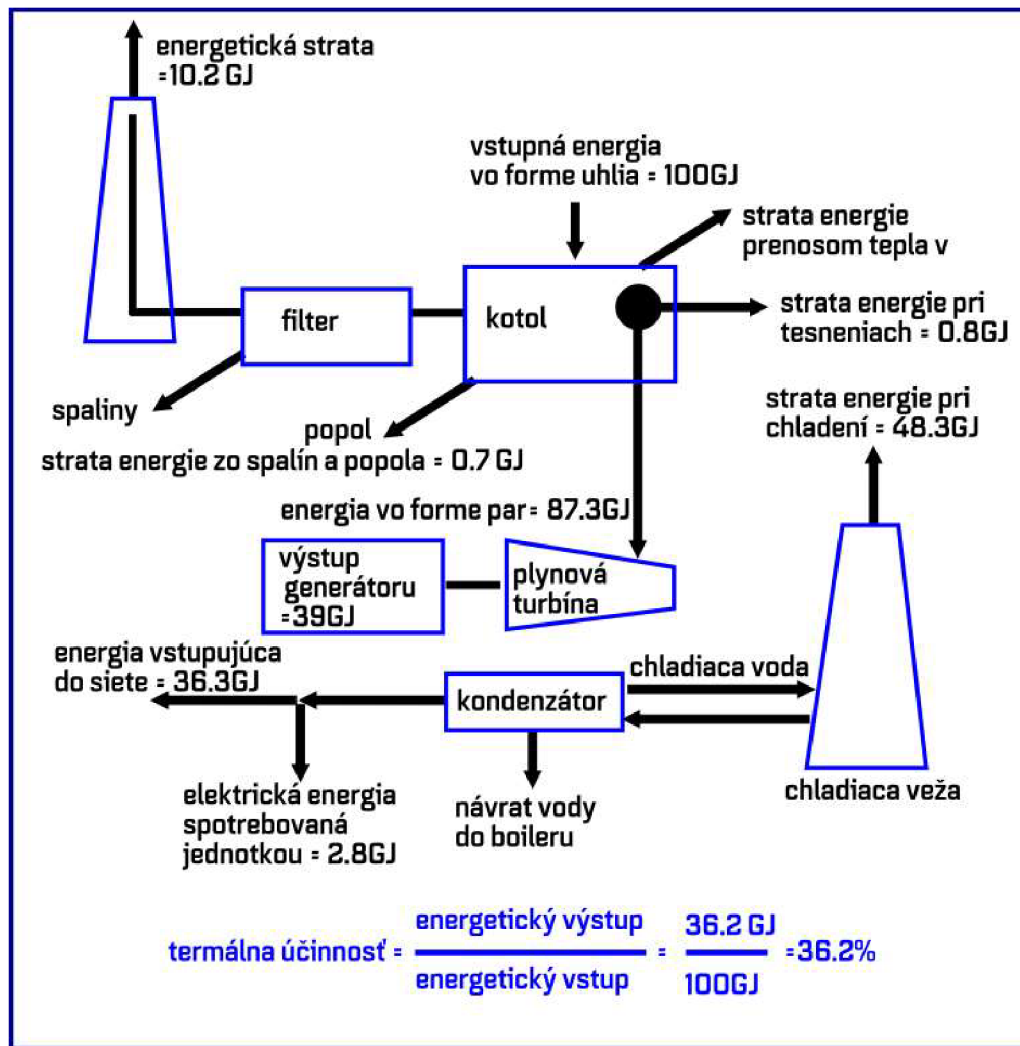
energetická strata =10.2 GJ

vstupná energia vo forme uhlia = 100GJ

strata energie prenosom tepla v

filter

kotol

strata energie pri tesneniach = 0.8GJ

spaliny

popol

strata energie zo spalín a popola = 0.7 GJ

strata energie pri chladení = 48.3GJ

energia vo forme par = 87.3GJ

výstup generátoru =39GJ

plynová turbína

energia vstupujúca do siete = 36.3GJ

chladiaca voda

kondenzátor

elektrická energia spotrebovaná jednotkou = 2.8GJ

návrat vody do boileru

chladiaca veža

termálna účinnosť = $\frac{\text{energetický výstup}}{\text{energetický vstup}}$ = $\frac{36.2 \text{ GJ}}{100\text{GJ}}$ =36.2%